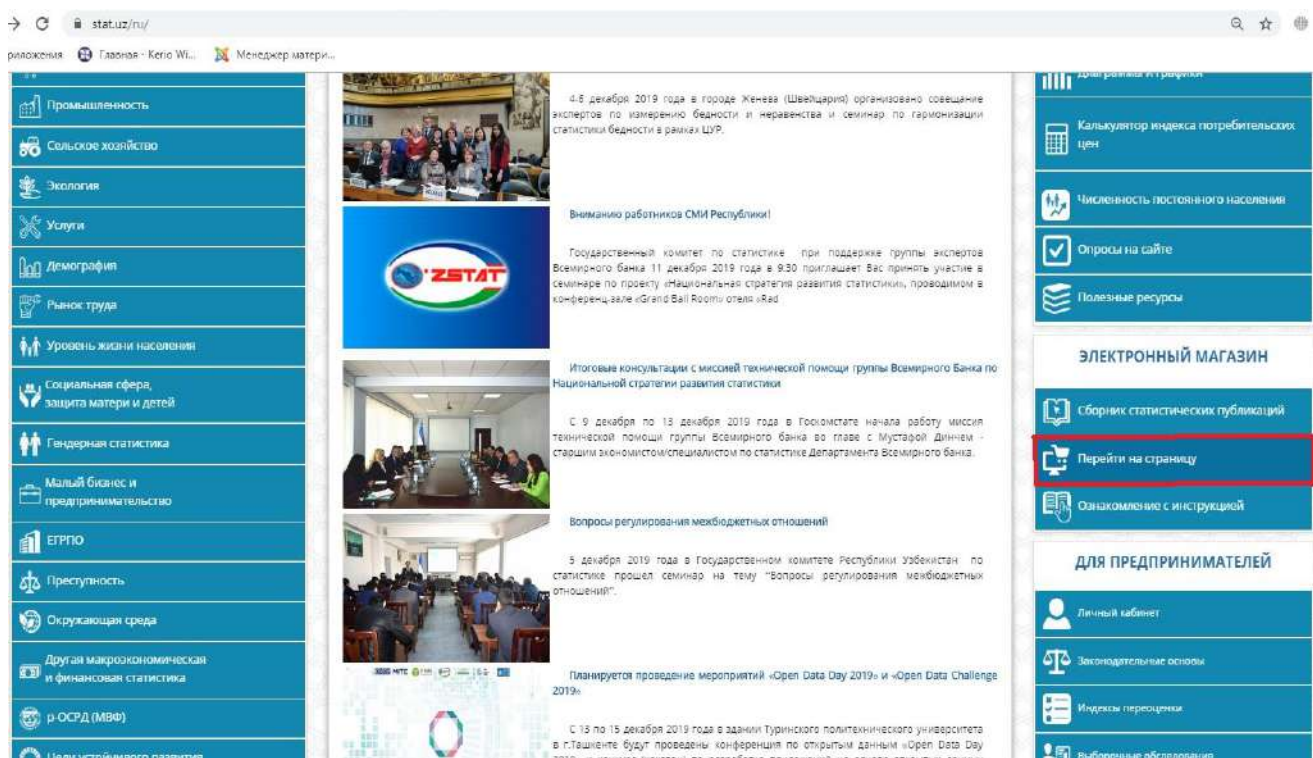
stat.uz/ru/

риложения Главная - Kerio Wi... Менеджер матери...

Промышленность
Сельское хозяйство
Экология
Услуги
Демография
Рынок труда
Уровень жизни населения
Социальная сфера, защита матери и детей
Гендерная статистика
Малый бизнес и предпринимательство
ЕГРПО
Преступность
Окружающая среда
Другая макроэкономическая и финансовая статистика
р-ОСРД (МВФ)
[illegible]

4-6 декабря 2019 года в городе Женева (Швейцария) организовано совещание экспертов по измерению бедности и неравенства и семинар по гармонизации статистики бедности в рамках ЦУР.

Вниманию работников СМИ Республики!

Государственный комитет по статистике при поддержке группы экспертов Всемирного банка 11 декабря 2019 года в 9.30 приглашает Вас принять участие в семинаре по проекту «Национальная стратегия развития статистики», проводимом в конференц-зале «Grand Ball Room» отеля «Rad

Итоговые консультации с миссией технической помощи группы Всемирного Банка по Национальной стратегии развития статистики

С 9 декабря по 13 декабря 2019 года в Госкомстате начала работу миссия технической помощи группы Всемирного банка во главе с Мустафой Динчем - старшим экономистом/специалистом по статистике Департамента Всемирного банка.

Вопросы регулирования межбюджетных отношений

5 декабря 2019 года в Государственном комитете Республики Узбекистан по статистике прошел семинар на тему "Вопросы регулирования межбюджетных отношений".

Планируется проведение мероприятий «Open Data Day 2019» и «Open Data Challenge 2019»

С 13 по 15 декабря 2019 года в здании Туринского политехнического университета в г.Ташкенте будут проведены конференция по открытым данным «Open Data Day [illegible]

Диаграммы и графики
Калькулятор индекса потребительских цен
Численность постоянного населения
Опросы на сайте
Полезные ресурсы

ЭЛЕКТРОННЫЙ МАГАЗИН
Сборник статистических публикаций
Перейти на страницу
Ознакомление с инструкцией

ДЛЯ ПРЕДПРИНИМАТЕЛЕЙ
Личный кабинет
Законодательные основы
Индексы переоценки
Выборочные обследования